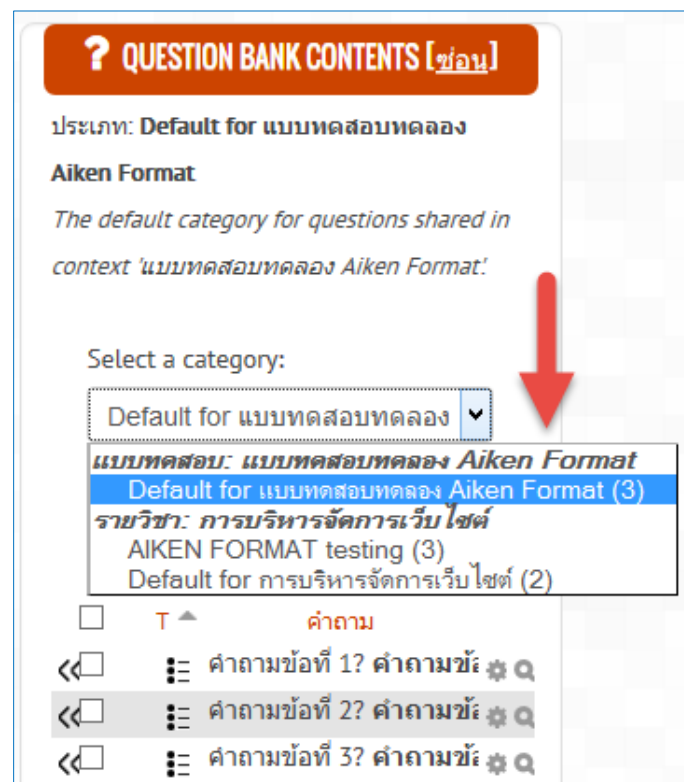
? QUESTION BANK CONTENTS [ซ่อน]

ประเภท: **Default for แบบทดสอบทดลอง Aiken Format**

*The default category for questions shared in context 'แบบทดสอบทดลอง Aiken Format'.*

Select a category:

Default for แบบทดสอบทดลอง

*แบบทดสอบ: แบบทดสอบทดลอง Aiken Format*
Default for แบบทดสอบทดลอง Aiken Format (3)
*รายวิชา: การบริหารจัดการเว็บ ไซต์*
AIKEN FORMAT testing (3)
Default for การบริหารจัดการเว็บไซต์ (2)

T คำถาม

คำถามข้อที่ 1? **คำถามข้**
คำถามข้อที่ 2? **คำถามข้**
คำถามข้อที่ 3? **คำถามข้**